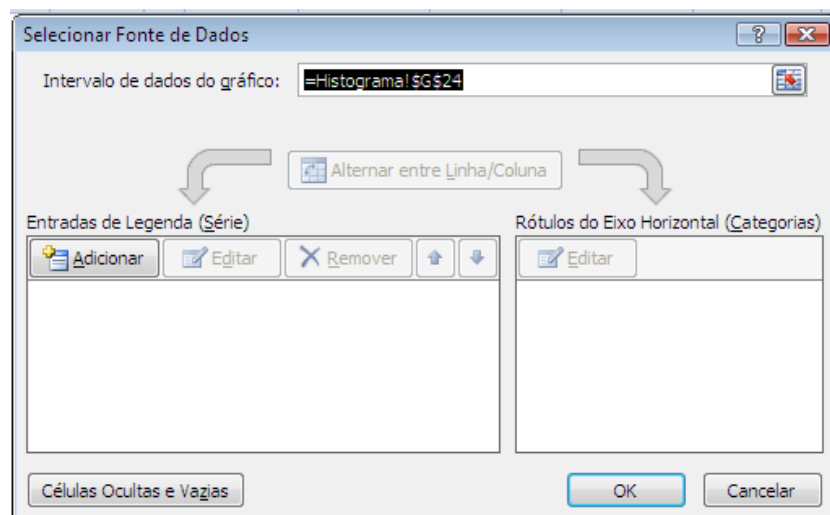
Selecionar Fonte de Dados

?

Intervalo de dados do gráfico: =Histograma!$G$24

Alternar entre Linha/Coluna

Entradas de Legenda (Série)

Adicionar Editar Remover

Rótulos do Eixo Horizontal (Categorias)

Editar

Células Ocultas e Vazias

OK

Cancelar